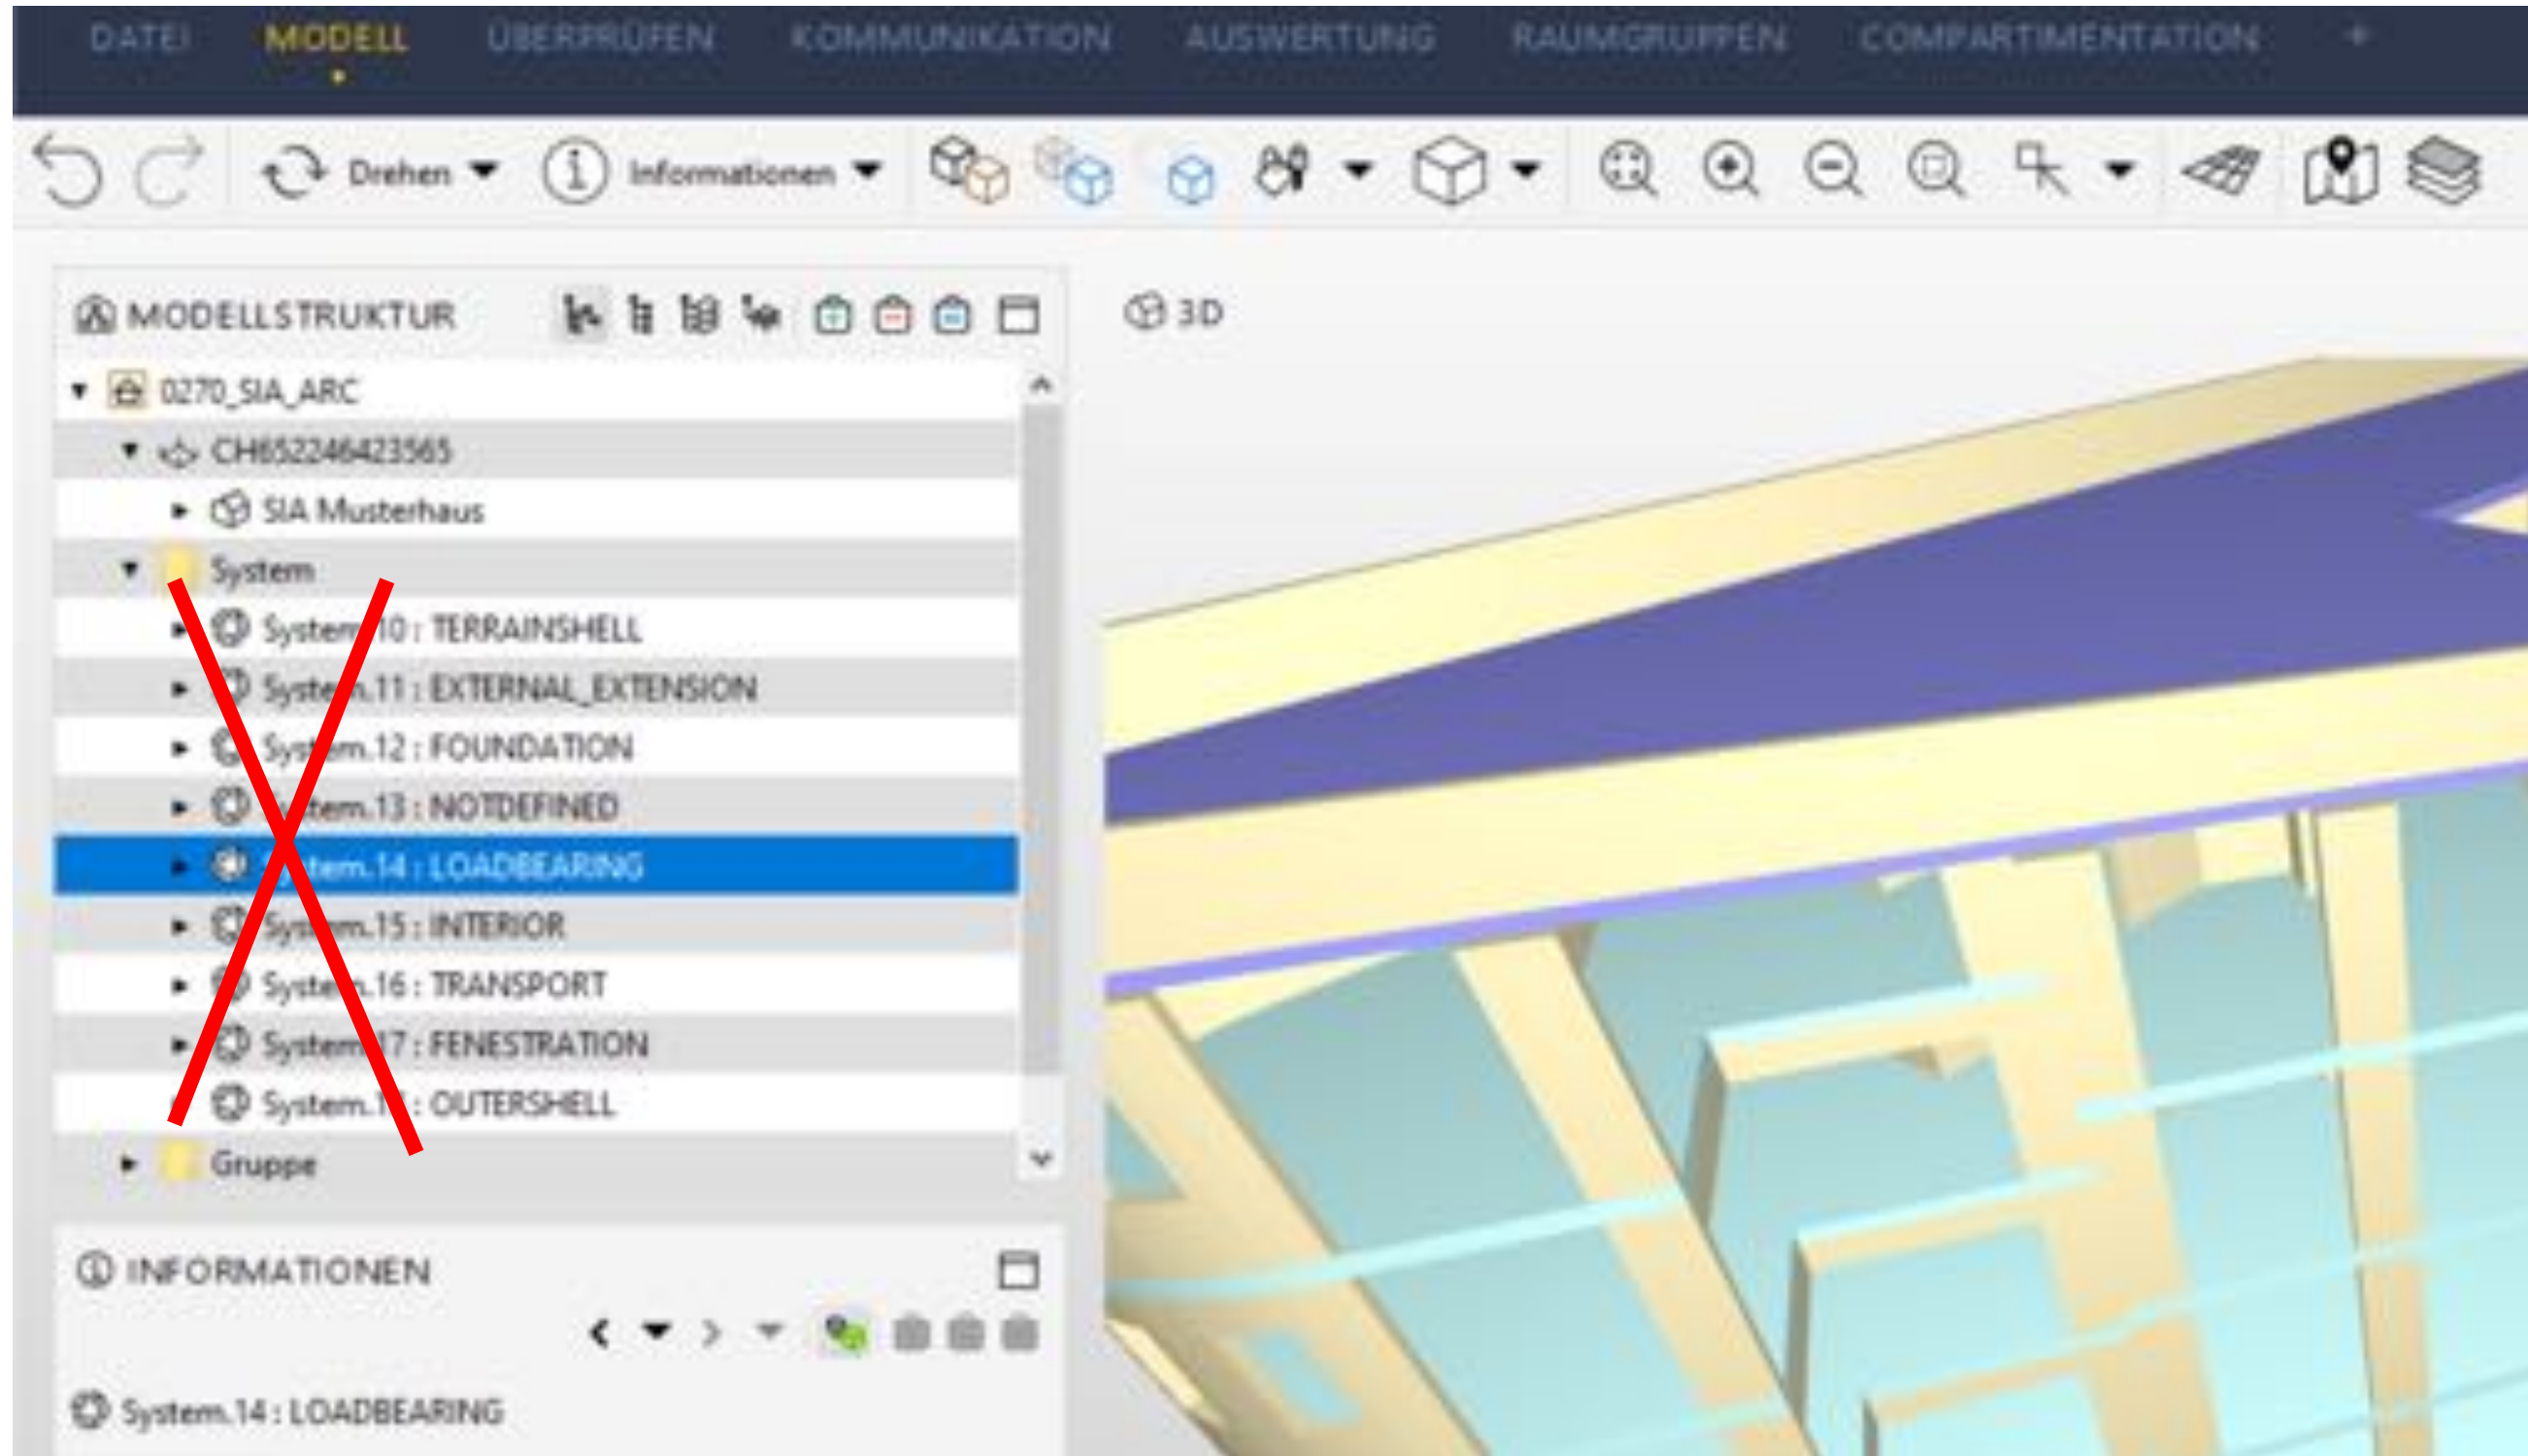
DATEI MODELL ÜBERPRÜFEN KOMMUNIKATION AUSWERTUNG RAUMGRUPPEN COMPARTIMENTATION +

Drehen Informationen

MODELLSTRUKTUR

3D

0270_SIA_ARC
CH652246423565
SIA Musterhaus
System
System.10 : TERRAINSHELL
System.11 : EXTERNAL_EXTENSION
System.12 : FOUNDATION
System.13 : NOTDEFINED
System.14 : LOADBEARING
System.15 : INTERIOR
System.16 : TRANSPORT
System.17 : FENESTRATION
System.1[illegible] : OUTERSHELL
Gruppe

INFORMATIONEN

System.14 : LOADBEARING